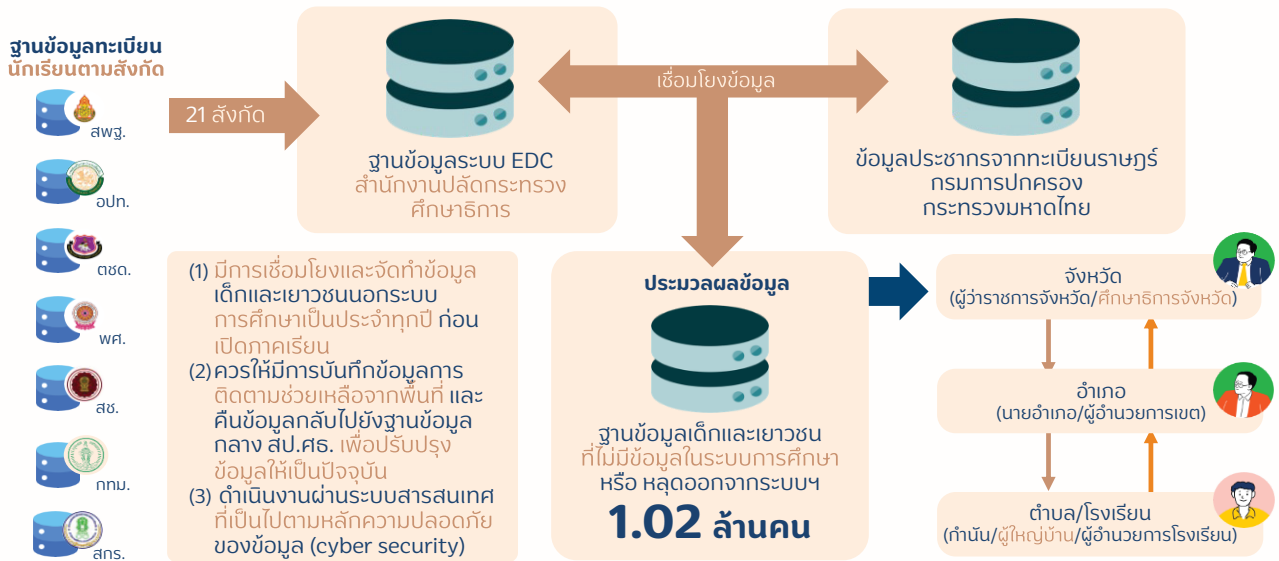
ฐานข้อมูลทะเบียน
นักเรียนตามสังกัด

สพฐ.

อปท.

ตชด.

พศ.

สช.

กทม.

สกร.

21 สังกัด

ฐานข้อมูลระบบ EDC
สำนักงานปลัดกระทรวงศึกษาธิการ

เชื่อมโยงข้อมูล

ข้อมูลประชากรจากทะเบียนราษฎร์
กรมการปกครอง
กระทรวงมหาดไทย

(1) มีการเชื่อมโยงและจัดทำข้อมูลเด็กและเยาวชนนอกระบบการศึกษาเป็นประจำทุกปี ก่อนเปิดภาคเรียน
(2) ควรให้มีการบันทึกข้อมูลการติดตามช่วยเหลือจากพื้นที่ และคืนข้อมูลกลับไปยังฐานข้อมูลกลาง สป.ศธ. เพื่อปรับปรุงข้อมูลให้เป็นปัจจุบัน
(3) ดำเนินงานผ่านระบบสารสนเทศที่เป็นไปตามหลักความปลอดภัยของข้อมูล (cyber security)

ประมวลผลข้อมูล

ฐานข้อมูลเด็กและเยาวชน
ที่ไม่มีข้อมูลในระบบการศึกษา
หรือ หลุดออกจากระบบฯ
1.02 ล้านคน

จังหวัด
(ผู้ว่าราชการจังหวัด/ศึกษาธิการจังหวัด)

อำเภอ
(นายอำเภอ/ผู้อำนวยการเขต)

ตำบล/โรงเรียน
(กำนัน/ผู้ใหญ่บ้าน/ผู้อำนวยการโรงเรียน)